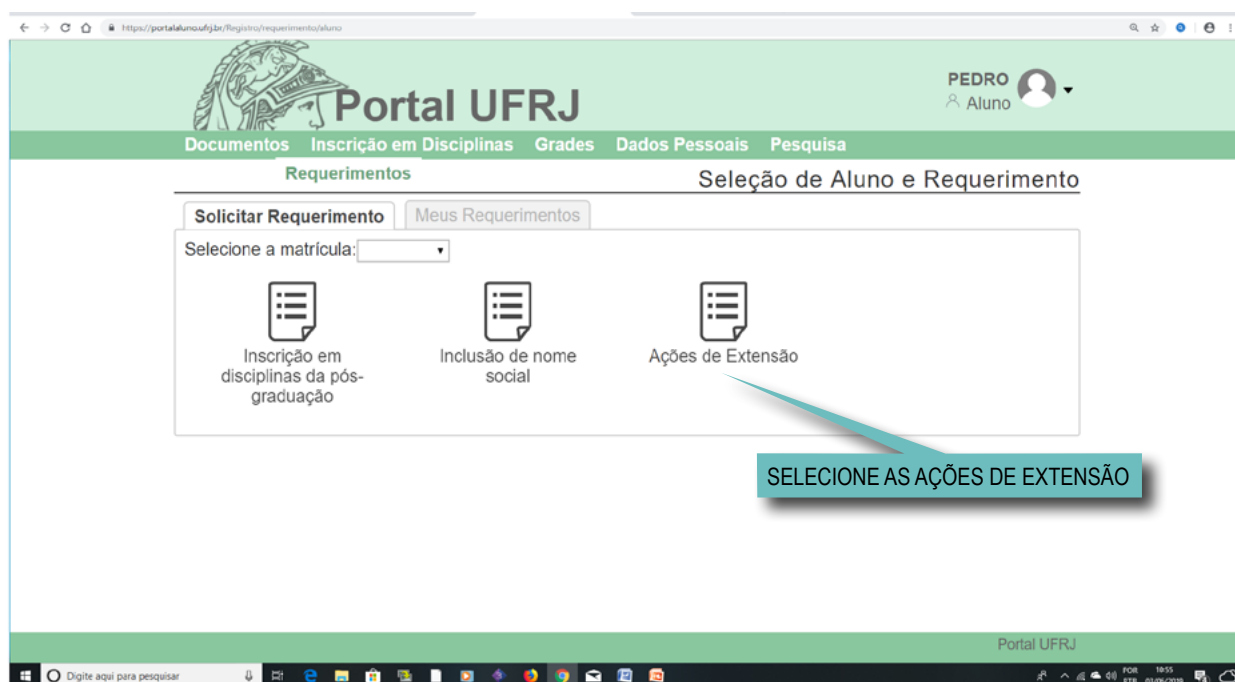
https://portalaluno.ufrj.br/Registro/requerimento/aluno

Portal UFRJ

PEDRO
Aluno

Documentos Inscrição em Disciplinas Grades Dados Pessoais Pesquisa

Requerimentos

Seleção de Aluno e Requerimento

Solicitar Requerimento
Meus Requerimentos

Selecione a matrícula:

Inscrição em disciplinas da pós-graduação

Inclusão de nome social

Ações de Extensão

SELECIONE AS AÇÕES DE EXTENSÃO

Portal UFRJ

Digite aqui para pesquisar

POR
PTB

10:55
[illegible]